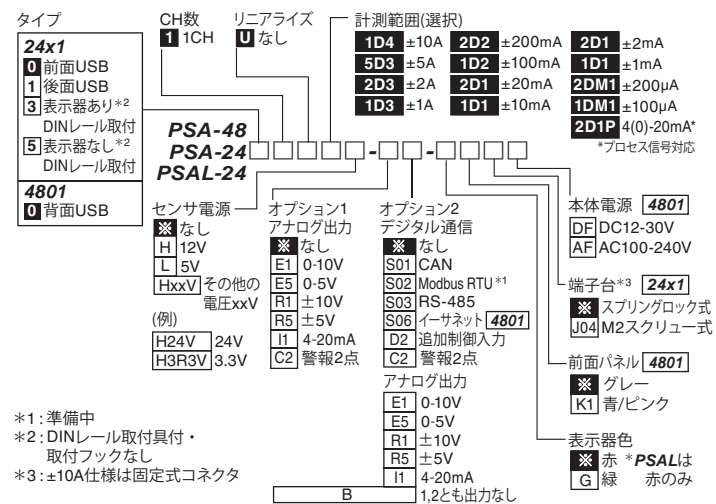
タイプ
24x1
0 前面USB
1 後面USB
3 表示器あり*2
DINレール取付
5 表示器なし*2
DINレール取付
4801
0 背面USB

CH数
1 1CH

リニアライズ
U なし

計測範囲(選択)
1D4 ±10A
5D3 ±5A
2D3 ±2A
1D3 ±1A
2D2 ±200mA
1D2 ±100mA
2D1 ±20mA
1D1 ±10mA
2D1 ±2mA
1D1 ±1mA
2DM1 ±200μA
1DM1 ±100μA
2D1P 4(0)-20mA*
*プロセス信号対応

PSA-48
PSA-24□□□□□-□□-□□□□□
PSAL-24

センサ電源
※ なし
H 12V
L 5V
HxxV その他の電圧xxV
(例)
H24V 24V
H3R3V 3.3V

オプション1
アナログ出力
※ なし
E1 0-10V
E5 0-5V
R1 ±10V
R5 ±5V
I1 4-20mA
C2 警報2点

オプション2
デジタル通信
※ なし
S01 CAN
S02 Modbus RTU *1
S03 RS-485
S06 イーサネット 4801
D2 追加制御入力
C2 警報2点
アナログ出力
E1 0-10V
E5 0-5V
R1 ±10V
R5 ±5V
I1 4-20mA
B 1,2とも出力なし

本体電源 4801
DF DC12-30V
AF AC100-240V

端子台*3 24x1
※ スプリングロック式
J04 M2スクリュー式

前面パネル 4801
※ グレー
K1 青/ピンク

表示器色
※ 赤
G 緑
*PSALは赤のみ

*1:準備中
*2:DINレール取付具付・取付フックなし
*3:±10A仕様は固定式コネクタ